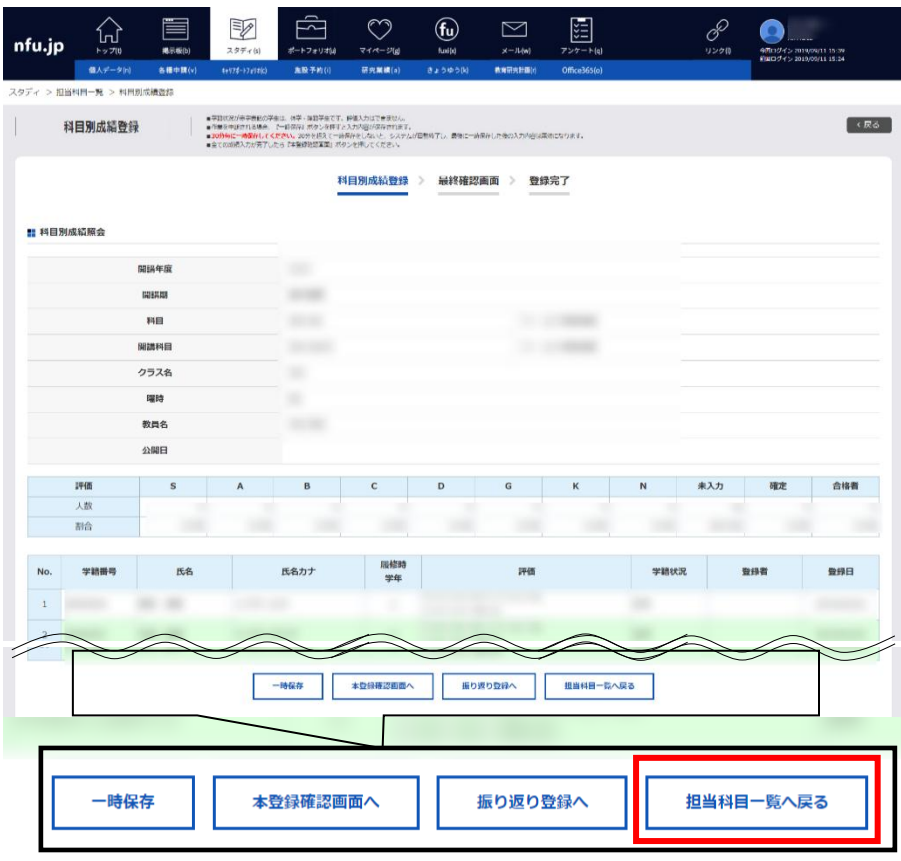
nfu.jp

トップ(t)　掲示板(b)　スタディ(s)　ポートフォリオ(p)　マイページ(g)　fuxi(x)　メール(w)　アンケート(q)　リンク(l)

今回ログイン 2019/09/11 15:39
前回ログイン 2019/09/11 15:24

個人データ(n)　各種申請(v)　キャリアポートフォリオ(c)　施設予約(i)　研究業績(a)　きょうゆう(k)　教育研究計画(j)　Office365(o)

スタディ > 担当科目一覧 > 科目別成績登録

科目別成績登録

■学籍状況が休学・除籍等の学生は、休学・除籍等です。評価入力はできません。
■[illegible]
■30分毎に一時保存してください。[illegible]
■全ての評価入力が完了したら「本登録確認画面」ボタンを押してください。

< 戻る

科目別成績登録 > 最終確認画面 > 登録完了

科目別成績照会

| 開講年度 | |
|---|---|
| 開講期 | |
| 科目 | |
| 開講科目 | |
| クラス名 | |
| 曜時 | |
| 教員名 | |
| 公開日 | |

| 評価 | S | A | B | C | D | G | K | N | 未入力 | 確定 | 合格者 |
|---|---|---|---|---|---|---|---|---|---|---|---|
| 人数 | | | | | | | | | | | |
| 割合 | | | | | | | | | | | |

| No. | 学籍番号 | 氏名 | 氏名カナ | 履修時学年 | 評価 | 学籍状況 | 登録者 | 登録日 |
|---|---|---|---|---|---|---|---|---|
| 1 | | | | | | | | |
| 2 | | | | | | | | |

一時保存　本登録確認画面へ　振り返り登録へ　担当科目一覧へ戻る

一時保存　本登録確認画面へ　振り返り登録へ　担当科目一覧へ戻る